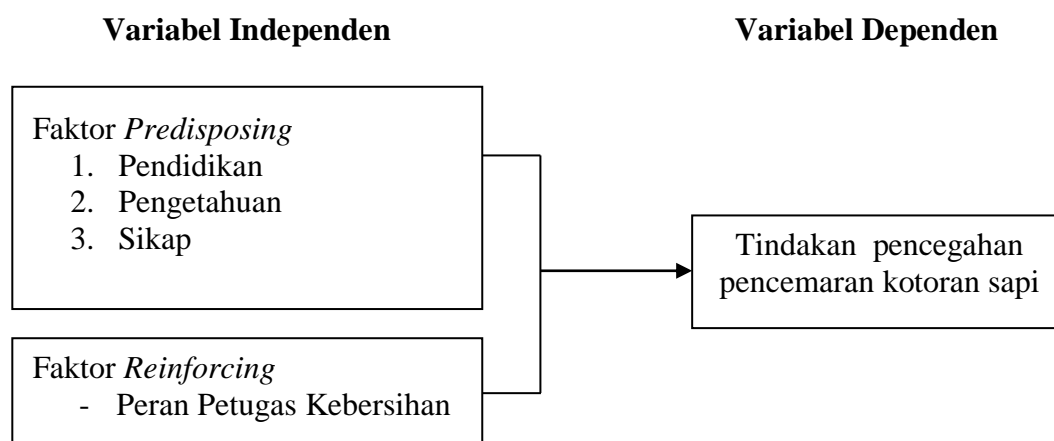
**Variabel Independen**

**Variabel Dependen**

Faktor *Predisposing*
1. Pendidikan
2. Pengetahuan
3. Sikap

Tindakan pencegahan pencemaran kotoran sapi

Faktor *Reinforcing*
- Peran Petugas Kebersihan